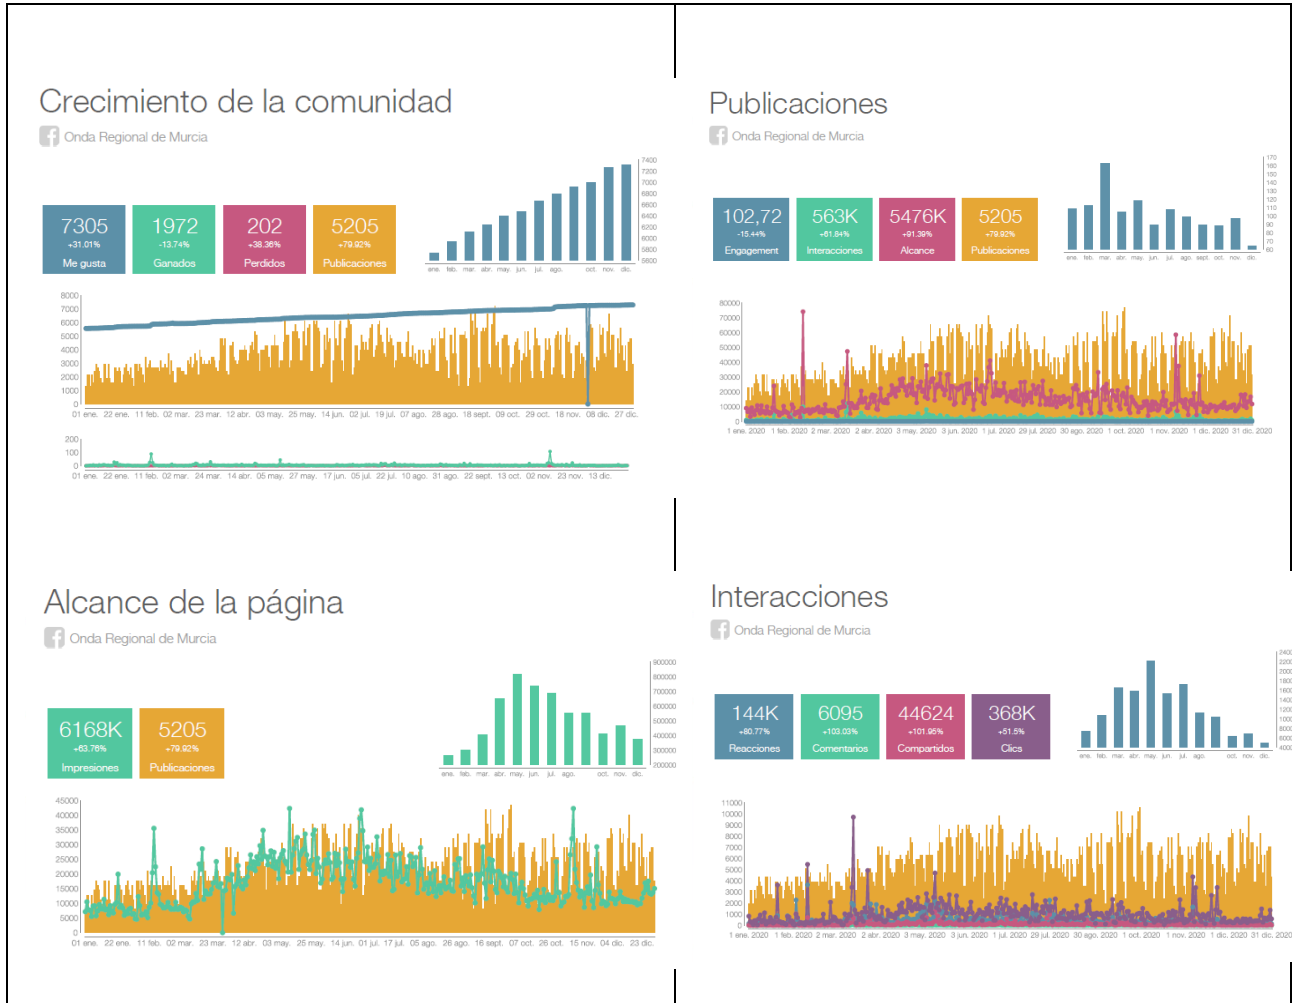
Crecimiento de la comunidad

Onda Regional de Murcia

7305
+31.01%
Me gusta

1972
-13.74%
Ganados

202
+38.36%
Perdidos

5205
+79.92%
Publicaciones

7400 7200 7000 6800 6600 6400 6200 6000 5800 5600

ene. feb. mar. abr. may. jun. jul. ago. oct. nov. dic.

8000 7000 6000 5000 4000 3000 2000 1000 0

01 ene. 22 ene. 11 feb. 02 mar. 23 mar. 12 abr. 03 may. 25 may. 14 jun. 02 jul. 19 jul. 07 ago. 28 ago. 18 sept. 09 oct. 29 oct. 18 nov. 08 dic. 27 dic.

200 100 0

01 ene. 22 ene. 11 feb. 02 mar. 24 mar. 14 abr. 05 may. 27 may. 17 jun. 05 jul. 22 jul. 10 ago. 31 ago. 22 sept. 13 oct. 02 nov. 23 nov. 13 dic.

Publicaciones

Onda Regional de Murcia

102,72
-15.44%
Engagement

563K
+61.84%
Interacciones

5476K
+91.39%
Alcance

5205
+79.92%
Publicaciones

170 160 150 140 130 120 110 100 90 80 70 60

ene. feb. mar. abr. may. jun. jul. ago. sept. oct. nov. dic.

80000 70000 60000 50000 40000 30000 20000 10000 0

1 ene. 2020 1 feb. 2020 2 mar. 2020 2 abr. 2020 3 may. 2020 3 jun. 2020 1 jul. 2020 29 jul. 2020 30 ago. 2020 1 oct. 2020 1 nov. 2020 1 dic. 2020 31 dic. 2020

Alcance de la página

Onda Regional de Murcia

6168K
+63.76%
Impresiones

5205
+79.92%
Publicaciones

900000 800000 700000 600000 500000 400000 300000 200000

ene. feb. mar. abr. may. jun. jul. ago. oct. nov. dic.

45000 40000 35000 30000 25000 20000 15000 10000 5000 0

01 ene. 22 ene. 11 feb. 02 mar. 23 mar. 12 abr. 03 may. 25 may. 14 jun. 01 jul. 17 jul. 05 ago. 26 ago. 16 sept. 07 oct. 26 oct. 15 nov. 04 dic. 23 dic.

Interacciones

Onda Regional de Murcia

144K
+80.77%
Reacciones

6095
+103.03%
Comentarios

44624
+101.95%
Compartidos

368K
+51.5%
Clics

2400 2200 2000 1800 1600 1400 1200 1000 800 600 400

ene. feb. mar. abr. may. jun. jul. ago. oct. nov. dic.

11000 10000 9000 8000 7000 6000 5000 4000 3000 2000 1000 0

1 ene. 2020 1 feb. 2020 2 mar. 2020 2 abr. 2020 3 may. 2020 3 jun. 2020 1 jul. 2020 29 jul. 2020 30 ago. 2020 1 oct. 2020 1 nov. 2020 1 dic. 2020 31 dic. 2020